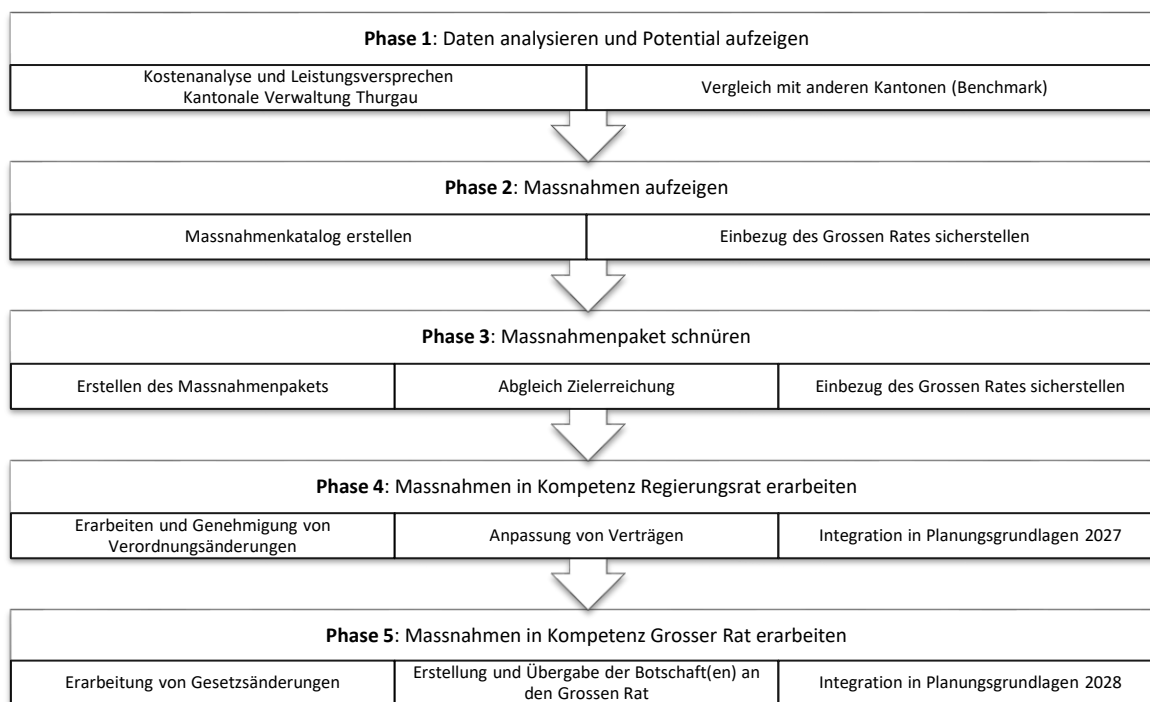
**Phase 1**: Daten analysieren und Potential aufzeigen

Kostenanalyse und Leistungsversprechen Kantonale Verwaltung Thurgau

Vergleich mit anderen Kantonen (Benchmark)

**Phase 2**: Massnahmen aufzeigen

Massnahmenkatalog erstellen

Einbezug des Grossen Rates sicherstellen

**Phase 3**: Massnahmenpaket schnüren

Erstellen des Massnahmenpakets

Abgleich Zielerreichung

Einbezug des Grossen Rates sicherstellen

**Phase 4**: Massnahmen in Kompetenz Regierungsrat erarbeiten

Erarbeiten und Genehmigung von Verordnungsänderungen

Anpassung von Verträgen

Integration in Planungsgrundlagen 2027

**Phase 5**: Massnahmen in Kompetenz Grosser Rat erarbeiten

Erarbeitung von Gesetzsänderungen

Erstellung und Übergabe der Botschaft(en) an den Grossen Rat

Integration in Planungsgrundlagen 2028